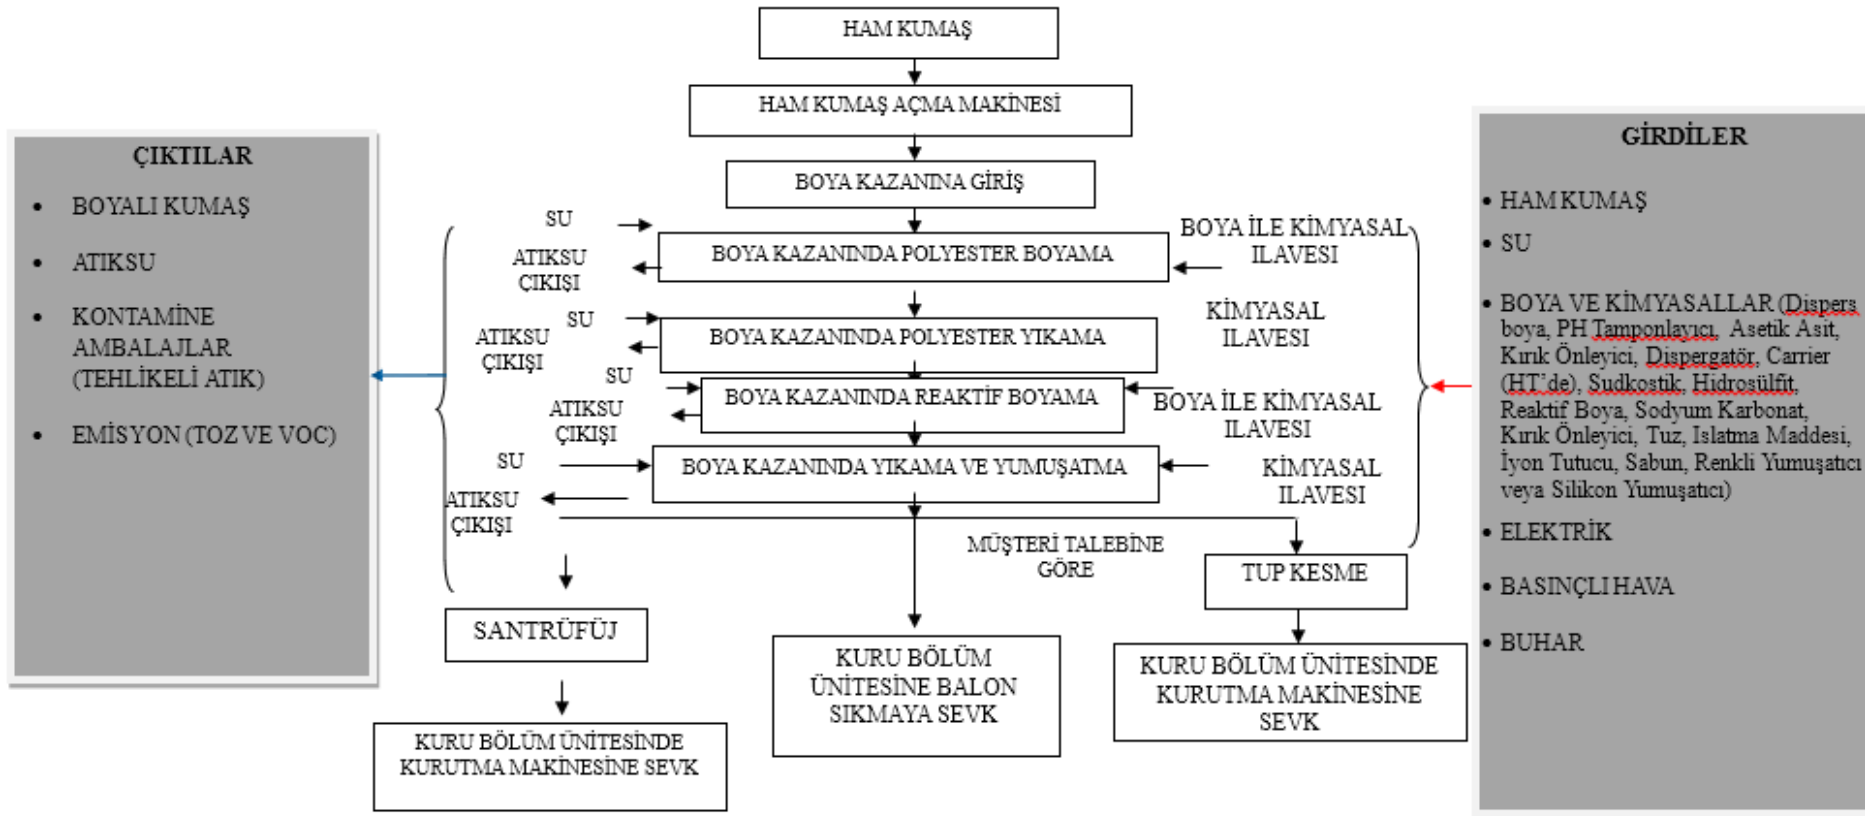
ÇIKTILAR

- BOYALI KUMAŞ
- ATIKSU
- KONTAMİNE AMBALAJLAR (TEHLİKELİ ATIK)
- EMİSYON (TOZ VE VOC)

HAM KUMAŞ

HAM KUMAŞ AÇMA MAKİNESİ

BOYA KAZANINA GİRİŞ

SU

ATIKSU ÇIKIŞI

BOYA KAZANINDA POLYESTER BOYAMA

BOYA İLE KİMYASAL İLAVESİ

ATIKSU ÇIKIŞI

SU

BOYA KAZANINDA POLYESTER YIKAMA

KİMYASAL İLAVESİ

SU

ATIKSU ÇIKIŞI

BOYA KAZANINDA REAKTİF BOYAMA

BOYA İLE KİMYASAL İLAVESİ

SU

BOYA KAZANINDA YIKAMA VE YUMUŞATMA

KİMYASAL İLAVESİ

ATIKSU ÇIKIŞI

MÜŞTERİ TALEBİNE GÖRE

TUP KESME

SANTRÜFÜJ

KURU BÖLÜM ÜNİTESİNE BALON SIKMAYA SEVK

KURU BÖLÜM ÜNİTESİNDE KURUTMA MAKİNESİNE SEVK

KURU BÖLÜM ÜNİTESİNDE KURUTMA MAKİNESİNE SEVK

GİRDİLER

- HAM KUMAŞ
- SU
- BOYA VE KİMYASALLAR (Dispers boya, PH Tamponlayıcı, Asetik Asit, Kırık Önleyici, Dispergatör, Carrier (HT'de), Sudkostik, Hidrosülfit, Reaktif Boya, Sodyum Karbonat, Kırık Önleyici, Tuz, Islatma Maddesi, İyon Tutucu, Sabun, Renkli Yumuşatıcı veya Silikon Yumuşatıcı)
- ELEKTRİK
- BASINÇLI HAVA
- BUHAR